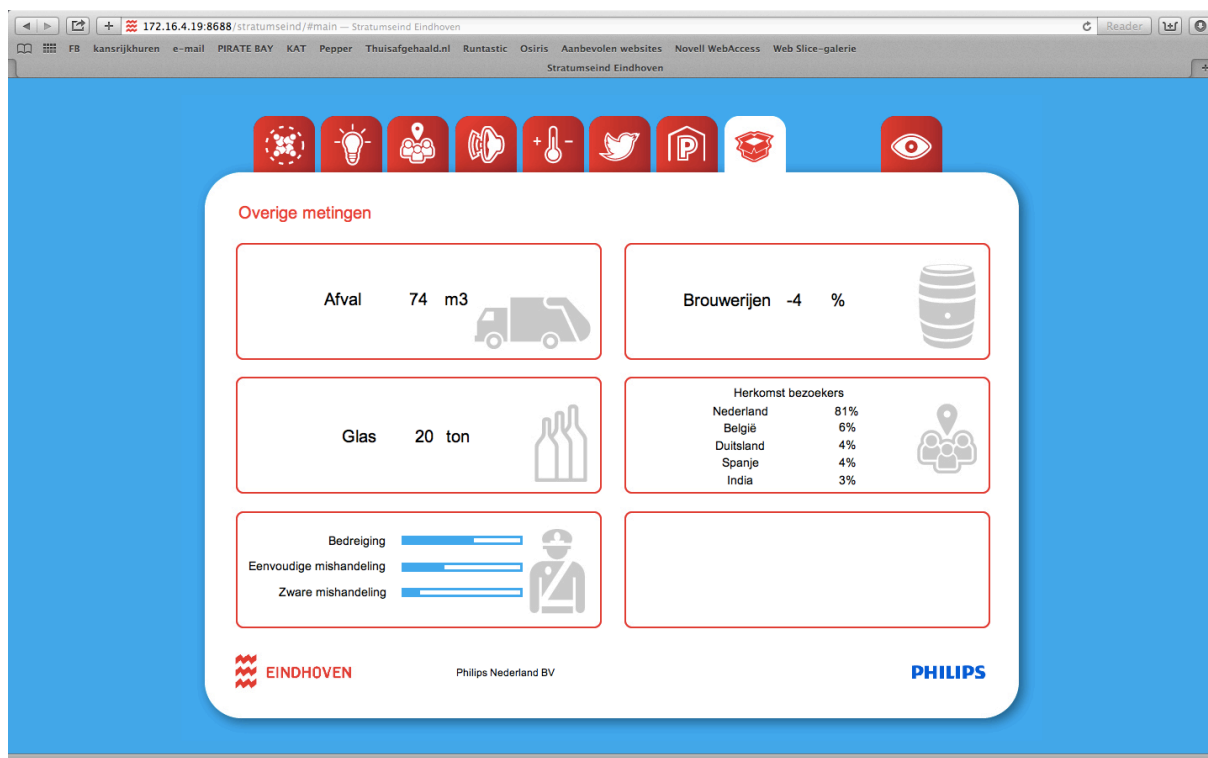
172.16.4.19:8688/stratumseind/#main — Stratumseind Eindhoven
Reader
FB kansrijkhuren e-mail PIRATE BAY KAT Pepper Thuisafgehaald.nl Runtastic Osiris Aanbevolen websites Novell WebAccess Web Slice-galerie
Stratumseind Eindhoven

Overige metingen

Afval 74 m3

Brouwerijen -4 %

Glas 20 ton

Herkomst bezoekers

| | |
|---|---|
| Nederland | 81% |
| België | 6% |
| Duitsland | 4% |
| Spanje | 4% |
| India | 3% |

Bedreiging
Eenvoudige mishandeling
Zware mishandeling

EINDHOVEN
Philips Nederland BV
PHILIPS